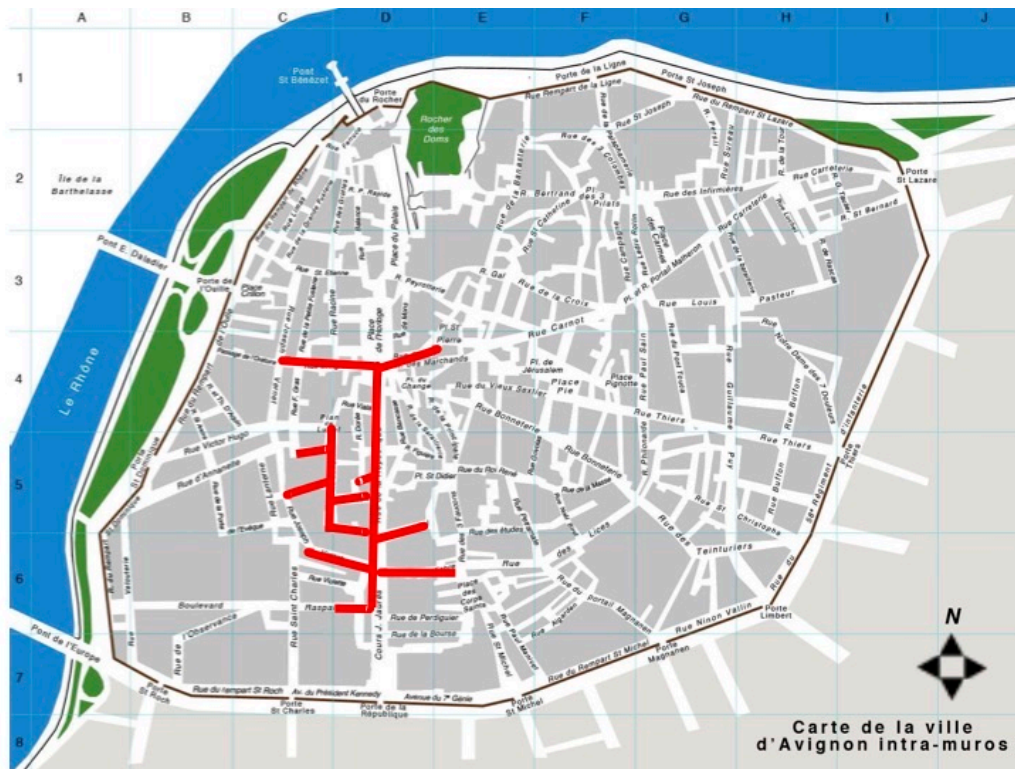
A B C D E F G H I J

1 2 3 4 5 6 7 8

Pont St Bénézet
Porte du Rocher
Rocher des Doms
Porte de la Ligne
Rue Rempart de la Ligne
Porte St Joseph
Rue St Joseph
Rue du Rempart St Lazare
Porte St Lazare
Île de la Barthelasse
Rue de la Banasterie
R. Bertrand
Pl. des 3 Pilats
Rue des Infirmières
Rue Carreterie
R. St Bernard
Pont E. Daladier
Porte de l'Oulle
Place Crillon
R. Peyrollerie
Place du Palais
R. Gal
Rue de la Croix
Rue Louis Pasteur
Place de l'Horloge
Pl. St Pierre
Rue Carnot
Rue des Marchands
Pl. de Jérusalem
Place Pie
Place Pignotte
Rue du Vieux Sextier
Rue Bonneterie
Rue Thiers
Le Rhône
Rue Victor Hugo
Rue d'Annanelle
Rue Joseph Vernet
Rue Thiers
Pl. St Didier
Rue du Roi René
Rue Bonneterie
Rue des Études
Rue des Lices
Rue des Teinturiers
Rue Buffon
Rue St Christophe
Rue Guillaume Puy
Boulevard Raspail
Rue Saint Charles
Cours J. Jaurès
Rue Viala
Rue de Perdiguer
Rue de la Bourse
Place des Corps Saints
Rue du portail Magnanen
Rue Ninon Vallin
Porte Limbert
Pont de l'Europe
Rue de l'Observance
Rue du rampart St Roch
Porte St Roch
Porte St Charles
Av. du Président Kennedy
Porte de la République
Avenue du 7e Génie
Porte St Michel
Rue du Rempart St Michel
Porte Magnanen

N

Carte de la ville d'Avignon intra-muros